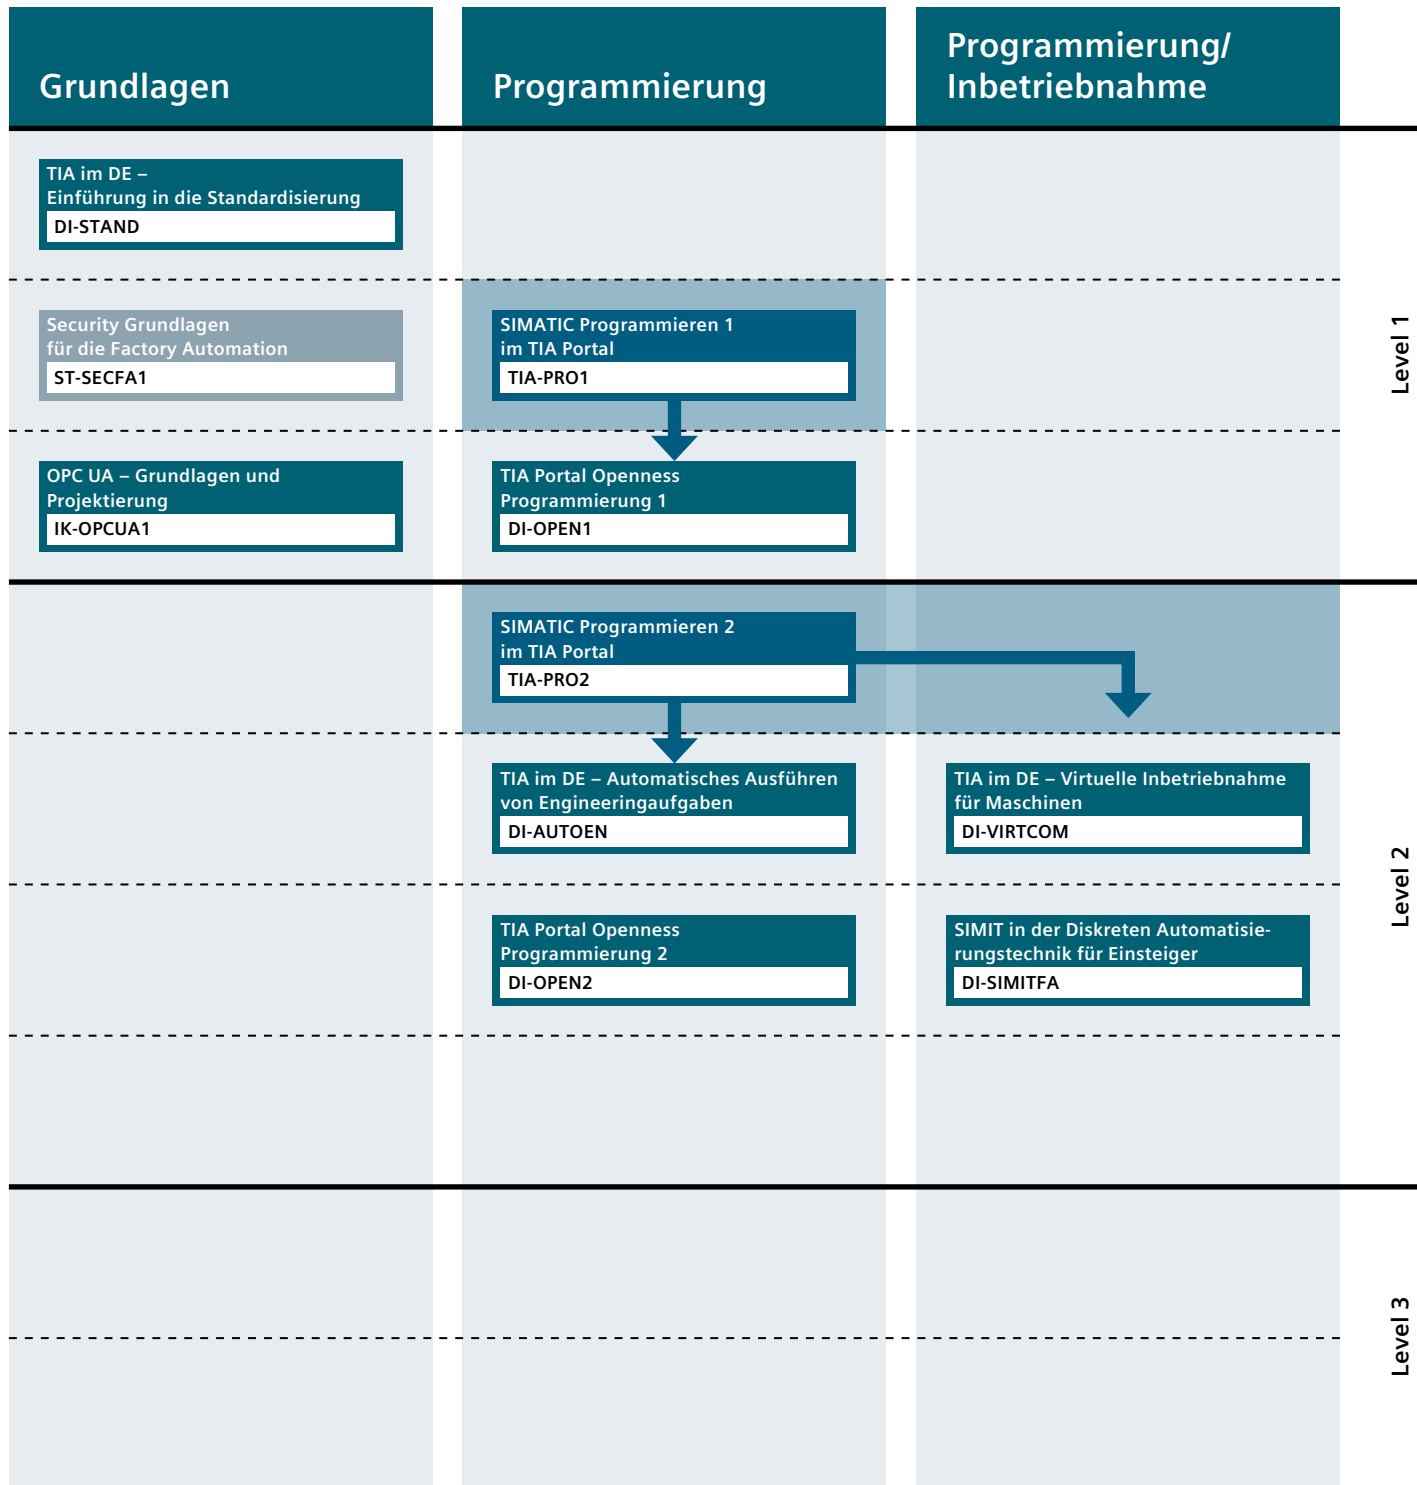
Grundlagen

Programmierung

Programmierung/ Inbetriebnahme

TIA im DE – Einführung in die Standardisierung
DI-STAND

Security Grundlagen für die Factory Automation
ST-SECFA1

SIMATIC Programmieren 1 im TIA Portal
TIA-PRO1

OPC UA – Grundlagen und Projektierung
IK-OPCUA1

TIA Portal Openness Programmierung 1
DI-OPEN1

Level 1

SIMATIC Programmieren 2 im TIA Portal
TIA-PRO2

TIA im DE – Automatisches Ausführen von Engineeringaufgaben
DI-AUTOEN

TIA im DE – Virtuelle Inbetriebnahme für Maschinen
DI-VIRTCOM

TIA Portal Openness Programmierung 2
DI-OPEN2

SIMIT in der Diskreten Automatisierungstechnik für Einsteiger
DI-SIMITFA

Level 2

Level 3